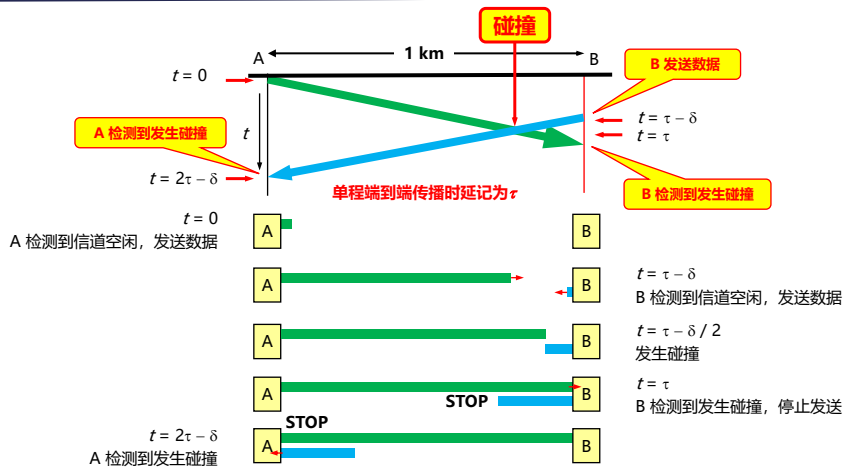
碰撞

A

1 km

B

$t = 0$

B 发送数据

$t = \tau - \delta$

$t = \tau$

A 检测到发生碰撞

$t$

$t = 2\tau - \delta$

单程端到端传播时延记为$\tau$

B 检测到发生碰撞

$t = 0$
A 检测到信道空闲，发送数据

A

B

A

B

$t = \tau - \delta$
B 检测到信道空闲，发送数据

A

B

$t = \tau - \delta / 2$
发生碰撞

A

B

STOP

$t = \tau$
B 检测到发生碰撞，停止发送

STOP

$t = 2\tau - \delta$
A 检测到发生碰撞

A

B